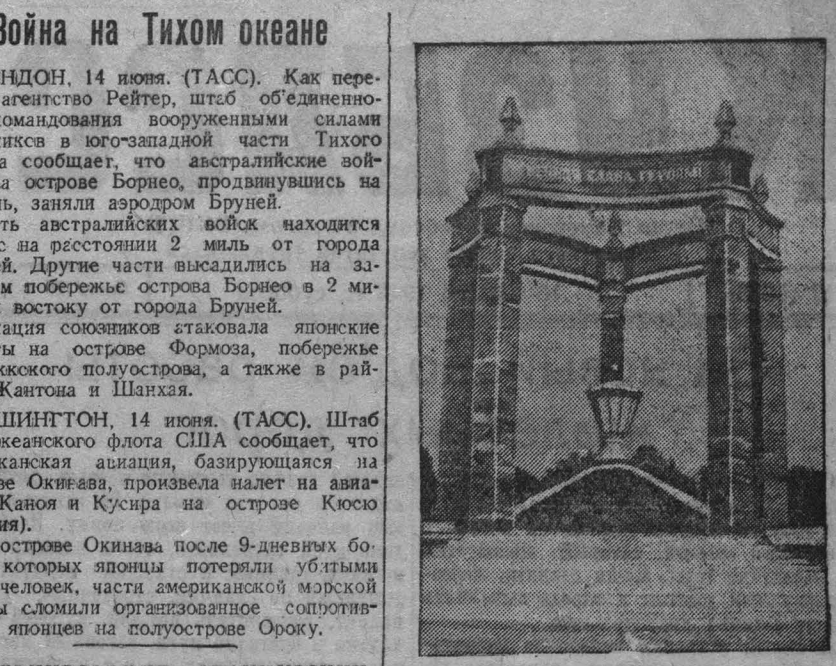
Война на Тихом океане

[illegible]НДОН, 14 июня. (ТАСС). Как передает агентство Рейтер, штаб объединенного командования вооруженными силами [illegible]иков в юго-западной части Тихого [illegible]а сообщает, что австралийские войска острове Борнео, продвинувшись на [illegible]ь, заняли аэродром Бруней.

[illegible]ть австралийских войск находится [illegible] на расстоянии 2 миль от города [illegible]й. Другие части высадились на западном побережье острова Борнео в 2 ми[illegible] востоку от города Бруней.

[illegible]ация союзников атаковала японские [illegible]ы на острове Формоза, побережье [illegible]кского полуострова, а также в рай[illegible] Кантона и Шанхая.

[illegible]ШИНГТОН, 14 июня. (ТАСС). Штаб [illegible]океанского флота США сообщает, что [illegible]канская авиация, базирующаяся на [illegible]ве Окинава, произвела налет на авиа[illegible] Каноя и Кусира на острове Кюсю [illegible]ия).

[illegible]острове Окинава после 9-дневных бо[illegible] которых японцы потеряли убитыми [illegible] человек, части американской морской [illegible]ы сломили организованное сопротив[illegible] японцев на полуострове Ороку.

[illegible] СЛАВА ГЕРОЯМ